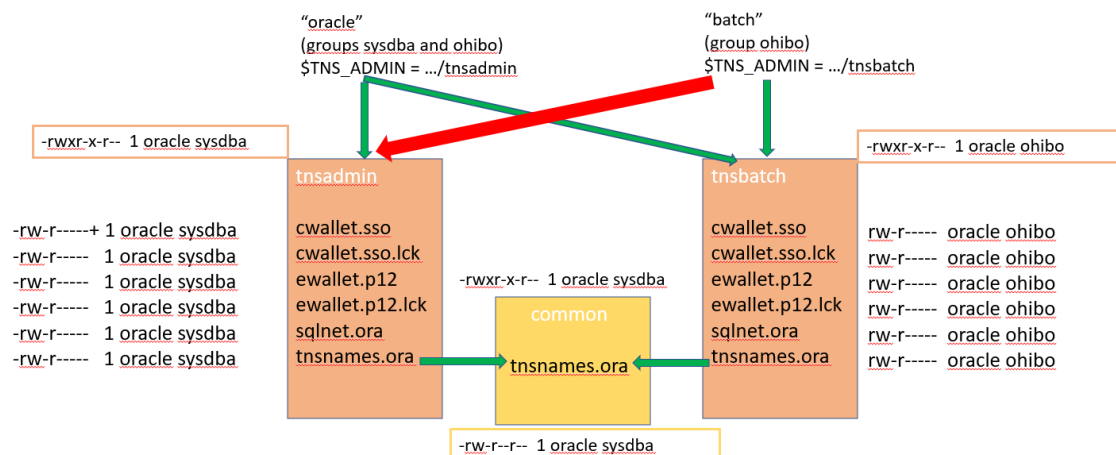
“oracle”
(groups sysdba and ohibo)
$TNS_ADMIN = …/tnsadmin

“batch”
(group ohibo)
$TNS_ADMIN = …/tnsbatch

-rwxr-x-r-- 1 oracle sysdba

-rwxr-x-r-- 1 oracle ohibo

tnsadmin

cwallet.sso
cwallet.sso.lck
ewallet.p12
ewallet.p12.lck
sqlnet.ora
tnsnames.ora

-rw-r-----+ 1 oracle sysdba
-rw-r----- 1 oracle sysdba
-rw-r----- 1 oracle sysdba
-rw-r----- 1 oracle sysdba
-rw-r----- 1 oracle sysdba
-rw-r----- 1 oracle sysdba

-rwxr-x-r-- 1 oracle sysdba

common

tnsnames.ora

-rw-r--r-- 1 oracle sysdba

tnsbatch

cwallet.sso
cwallet.sso.lck
ewallet.p12
ewallet.p12.lck
sqlnet.ora
tnsnames.ora

rw-r----- oracle ohibo
rw-r----- oracle ohibo
rw-r----- oracle ohibo
rw-r----- oracle ohibo
rw-r----- oracle ohibo
rw-r----- oracle ohibo